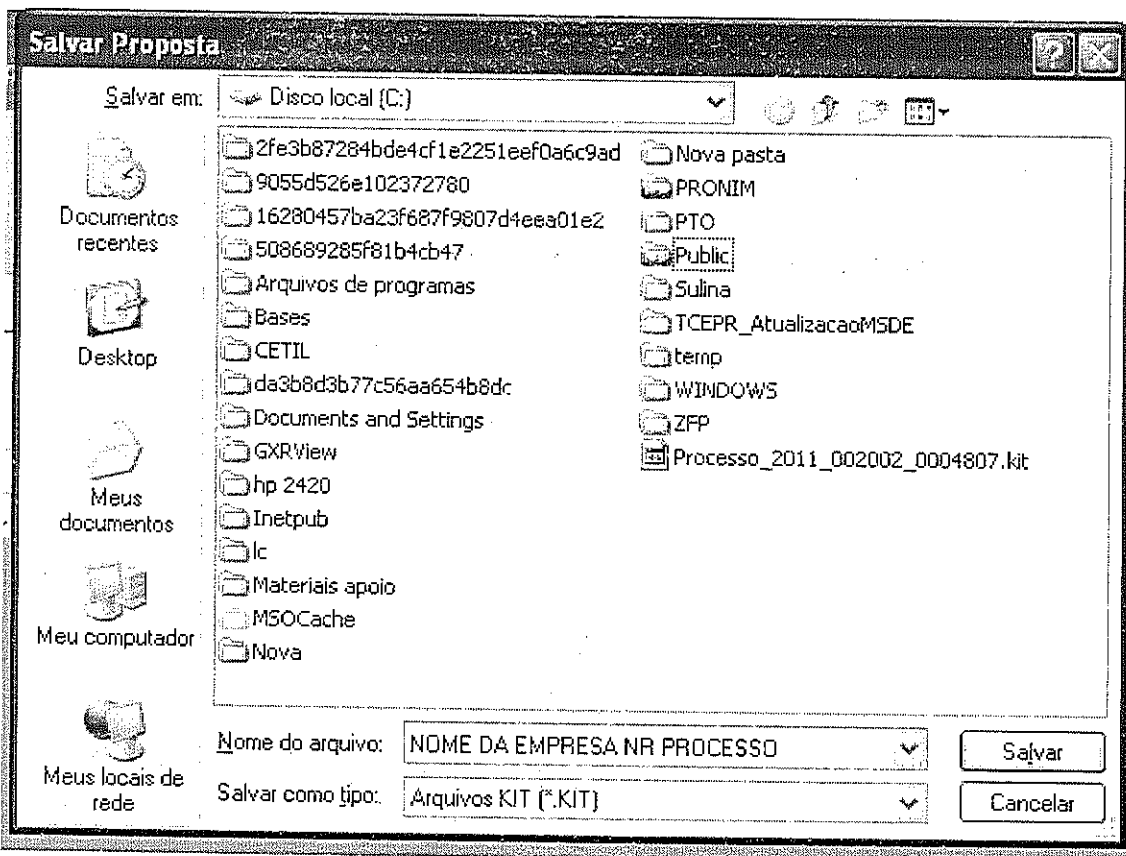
Salvar Proposta

Salvar em: Disco local (C:)

Documentos recentes
Desktop
Meus documentos
Meu computador
Meus locais de rede

2fe3b87284bde4cf1e2251eef0a6c9ad
9055d526e102372780
16280457ba23f687f9807d4eea01e2
508689285f81b4cb47
Arquivos de programas
Bases
CETIL
da3b8d3b77c56aa654b8dc
Documents and Settings
GXRView
hp 2420
Inetpub
lc
Materiais apoio
MSOCache
Nova
Nova pasta
PRONIM
PTO
Public
Sulina
TCEPR_AtualizacaoMSDE
temp
WINDOWS
ZFP
Processo_2011_002002_0004807.kit

Nome do arquivo: NOME DA EMPRESA NR PROCESSO
Salvar como tipo: Arquivos KIT (*.KIT)

Salvar
Cancelar